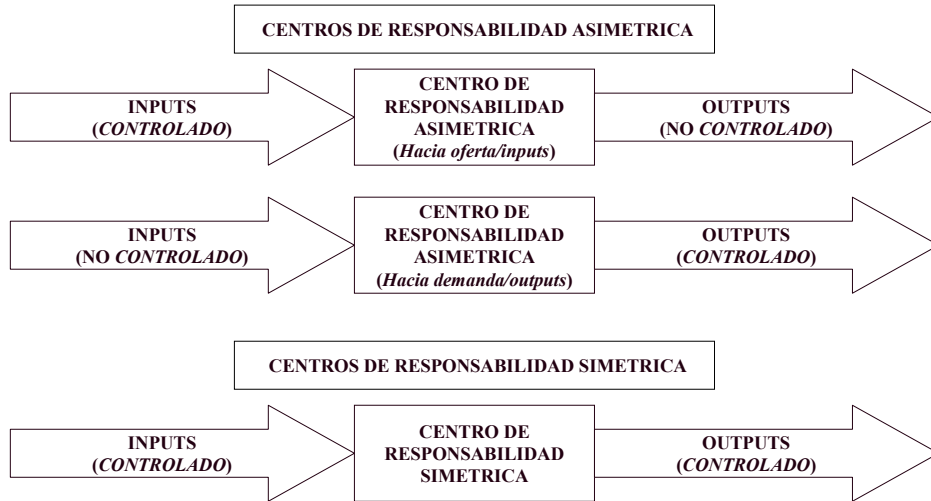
CENTROS DE RESPONSABILIDAD ASIMETRICA

INPUTS (CONTROLADO)

CENTRO DE RESPONSABILIDAD ASIMETRICA (Hacia oferta/inputs)

OUTPUTS (NO CONTROLADO)

INPUTS (NO CONTROLADO)

CENTRO DE RESPONSABILIDAD ASIMETRICA (Hacia demanda/outputs)

OUTPUTS (CONTROLADO)

CENTROS DE RESPONSABILIDAD SIMETRICA

INPUTS (CONTROLADO)

CENTRO DE RESPONSABILIDAD SIMETRICA

OUTPUTS (CONTROLADO)